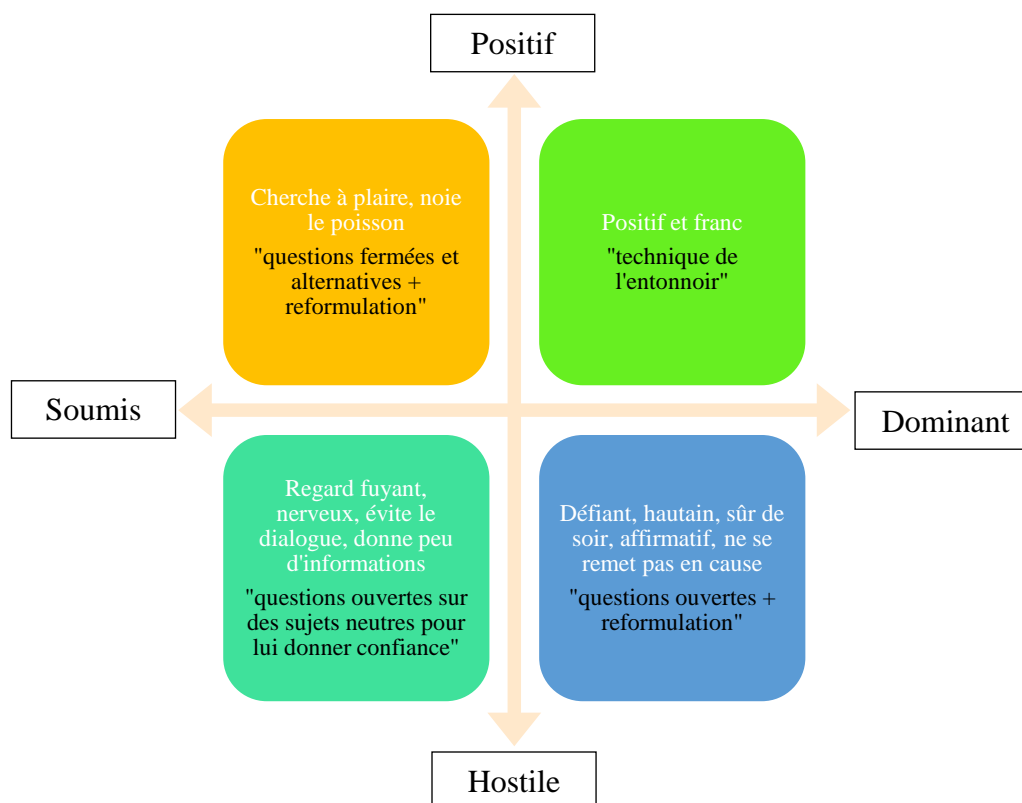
Positif

Cherche à plaire, noie le poisson

"questions fermées et alternatives + reformulation"

Positif et franc

"technique de l'entonnoir"

Soumis

Dominant

Regard fuyant, nerveux, évite le dialogue, donne peu d'informations

"questions ouvertes sur des sujets neutres pour lui donner confiance"

Défiant, hautain, sûr de soir, affirmatif, ne se remet pas en cause

"questions ouvertes + reformulation"

Hostile